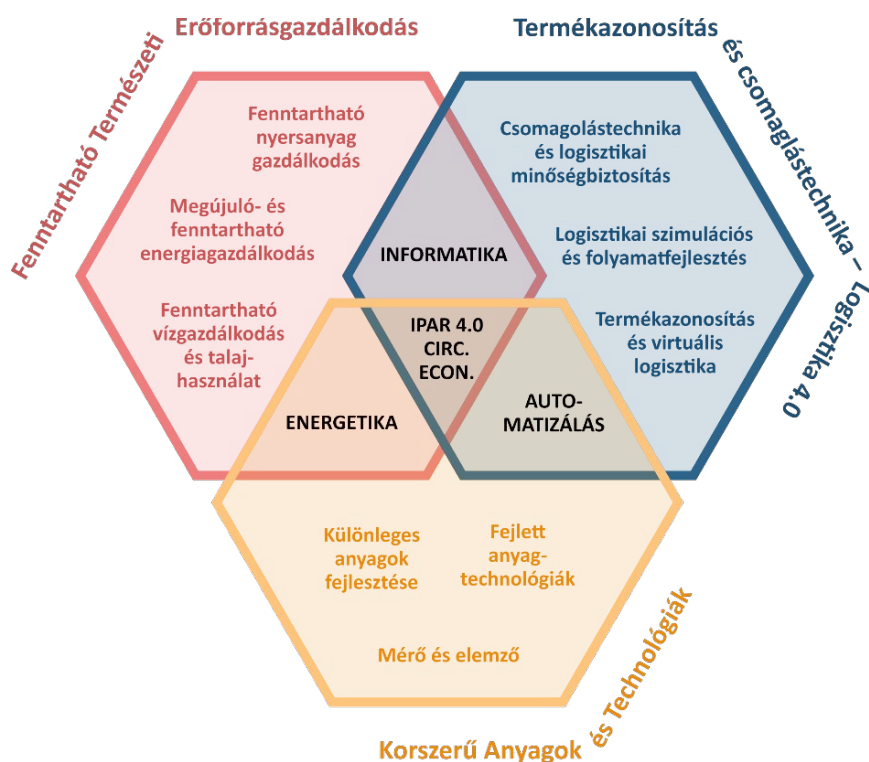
Fenntartható Természeti Erőforrásgazdálkodás

Termékazonosítás és csomagolástechnika – Logisztika 4.0

Fenntartható nyersanyag gazdálkodás

Megújuló- és fenntartható energiagazdálkodás

Fenntartható vízgazdálkodás és talajhasználat

Csomagolástechnika és logisztikai minőségbiztosítás

Logisztikai szimulációs és folyamatfejlesztés

Termékazonosítás és virtuális logisztika

INFORMATIKA

IPAR 4.0 CIRC. ECON.

ENERGETIKA

AUTOMATIZÁLÁS

Különleges anyagok fejlesztése

Fejlett anyagtechnológiák

Mérő és elemző

Korszerű Anyagok és Technológiák